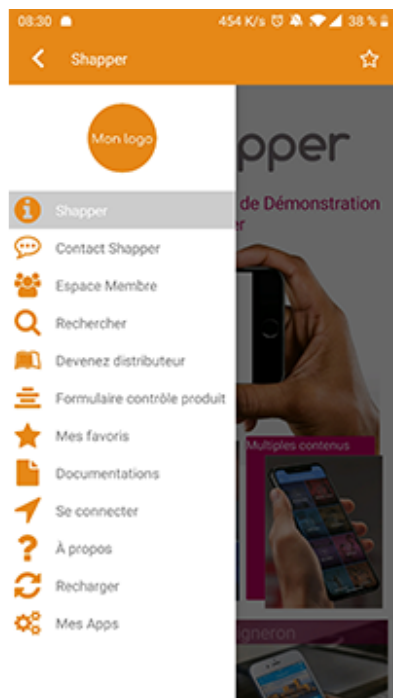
08:30 454 K/s 38 %

Shapper

Mon logo

Shapper
Contact Shapper
Espace Membre
Rechercher
Devenez distributeur
Formulaire contrôle produit
Mes favoris
Documentations
Se connecter
À propos
Recharger
Mes Apps

pper
de Démonstration
r

Multiples contenus

gneron